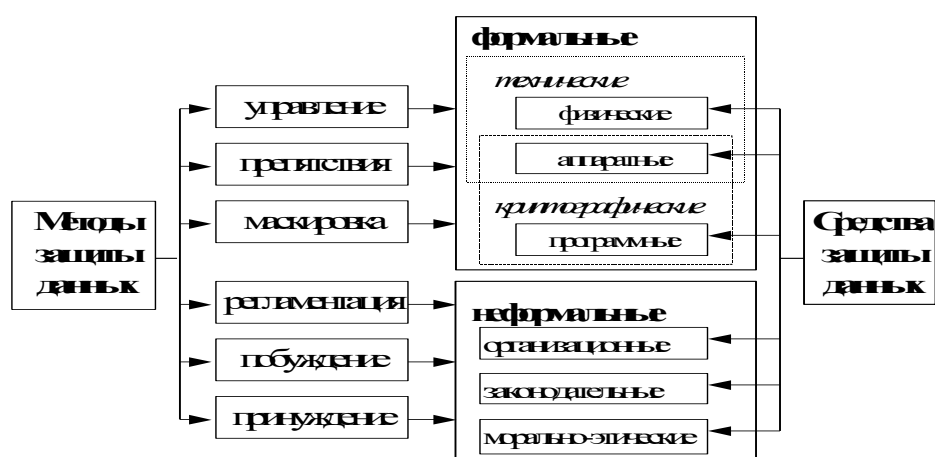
Методы защиты данных

управление
препятствия
маскировка
регламентация
побуждение
принуждение

формальные
технические
физические
аппаратные
криптографические
программные

неформальные
организационные
законодательные
морально-этические

Средства защиты данных